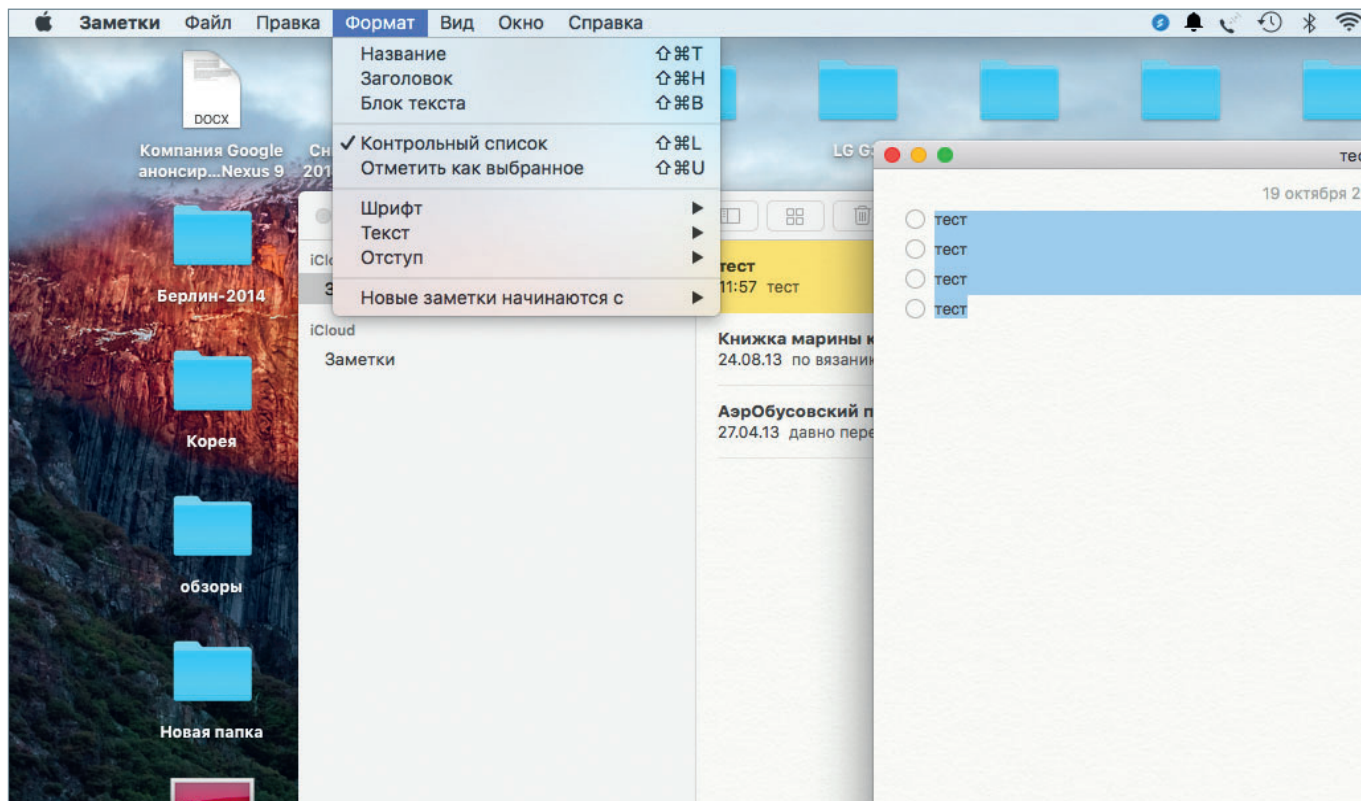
Заметки Файл Правка Формат Вид Окно Справка

Название ⇧⌘T
Заголовок ⇧⌘H
Блок текста ⇧⌘B
✓ Контрольный список ⇧⌘L
Отметить как выбранное ⇧⌘U
Шрифт
Текст
Отступ
Новые заметки начинаются с

DOCX
Компания Google анонсир...Nexus 9
Сн 201
LG G
Берлин-2014
Корея
обзоры
Новая папка

iCl
З
iCloud
Заметки

тест
11:57 тест
Книжка марины к
24.08.13 по вязани
АэрОбусовский п
27.04.13 давно пере

тес
19 октября 2
тест
тест
тест
тест